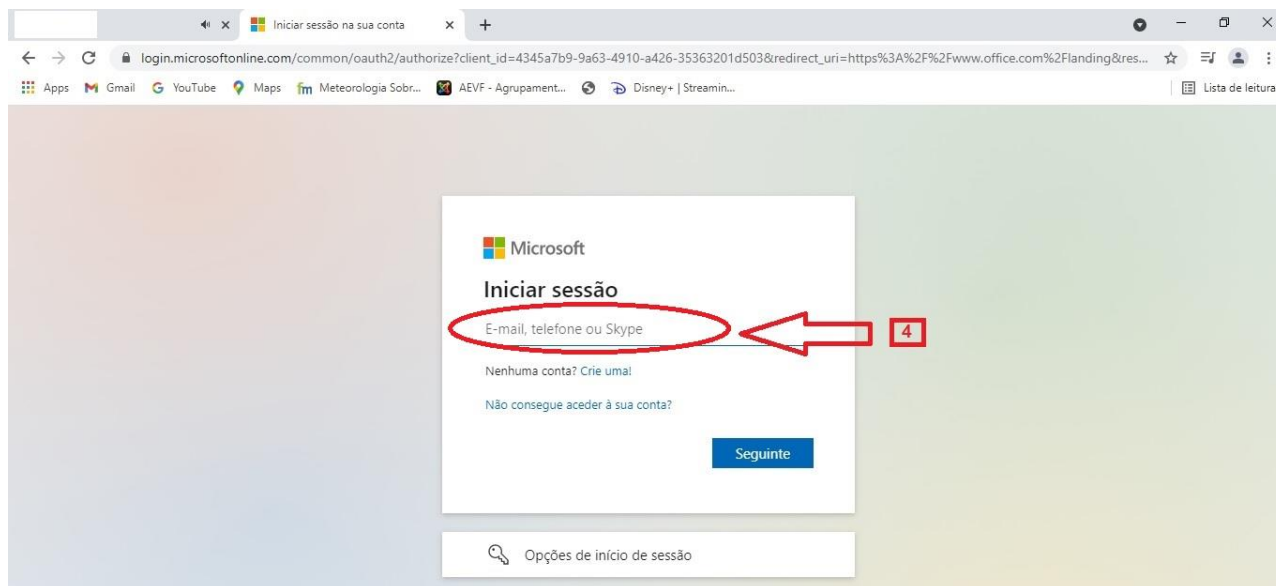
Iniciar sessão na sua conta

login.microsoftonline.com/common/oauth2/authorize?client_id=4345a7b9-9a63-4910-a426-35363201d503&redirect_uri=https%3A%2F%2Fwww.office.com%2Flanding&res...

Apps Gmail YouTube Maps Meteorologia Sobr... AEVF - Agrupament... Disney+ | Streamin...

Lista de leitura

Microsoft

Iniciar sessão

E-mail, telefone ou Skype

4

Nenhuma conta? Crie uma!

Não consegue aceder à sua conta?

Seguinte

Opções de início de sessão